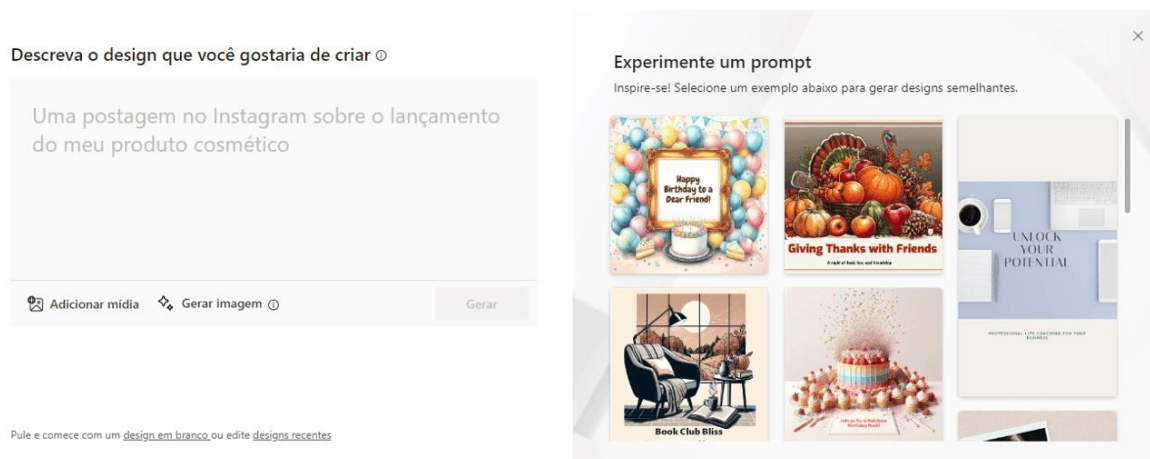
Descreva o design que você gostaria de criar ⓘ

Uma postagem no Instagram sobre o lançamento do meu produto cosmético

Adicionar mídia Gerar imagem ⓘ

Gerar

Pule e comece com um design em branco ou edite designs recentes

×

Experimente um prompt

Inspire-se! Selecione um exemplo abaixo para gerar designs semelhantes.

Happy Birthday to a Dear Friend!

Giving Thanks with Friends

A night of food, fun, and friendship

UNLOCK YOUR POTENTIAL

PROFESSIONAL LIFE COACHING FOR YOUR BUSINESS

Book Club Bliss

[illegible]